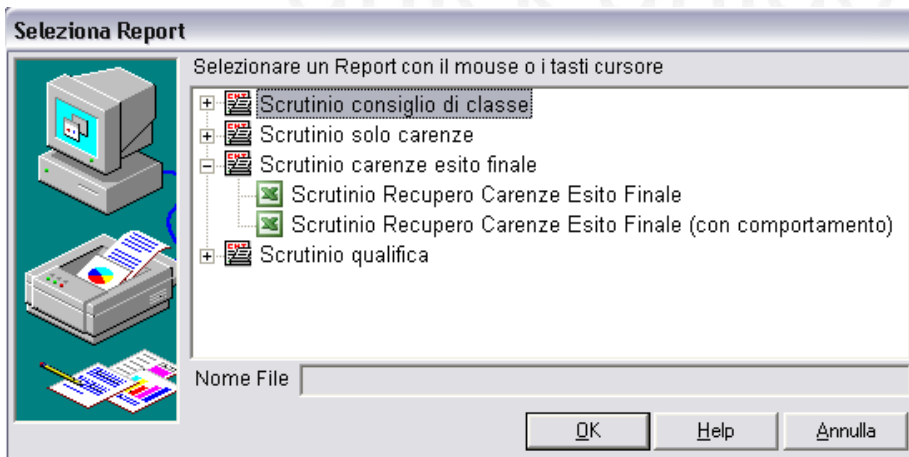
Seleziona Report

Selezionare un Report con il mouse o i tasti cursore

Scrutinio consiglio di classe
Scrutinio solo carenze
Scrutinio carenze esito finale
Scrutinio Recupero Carenze Esito Finale
Scrutinio Recupero Carenze Esito Finale (con comportamento)
Scrutinio qualifica

Nome File

OK
Help
Annulla